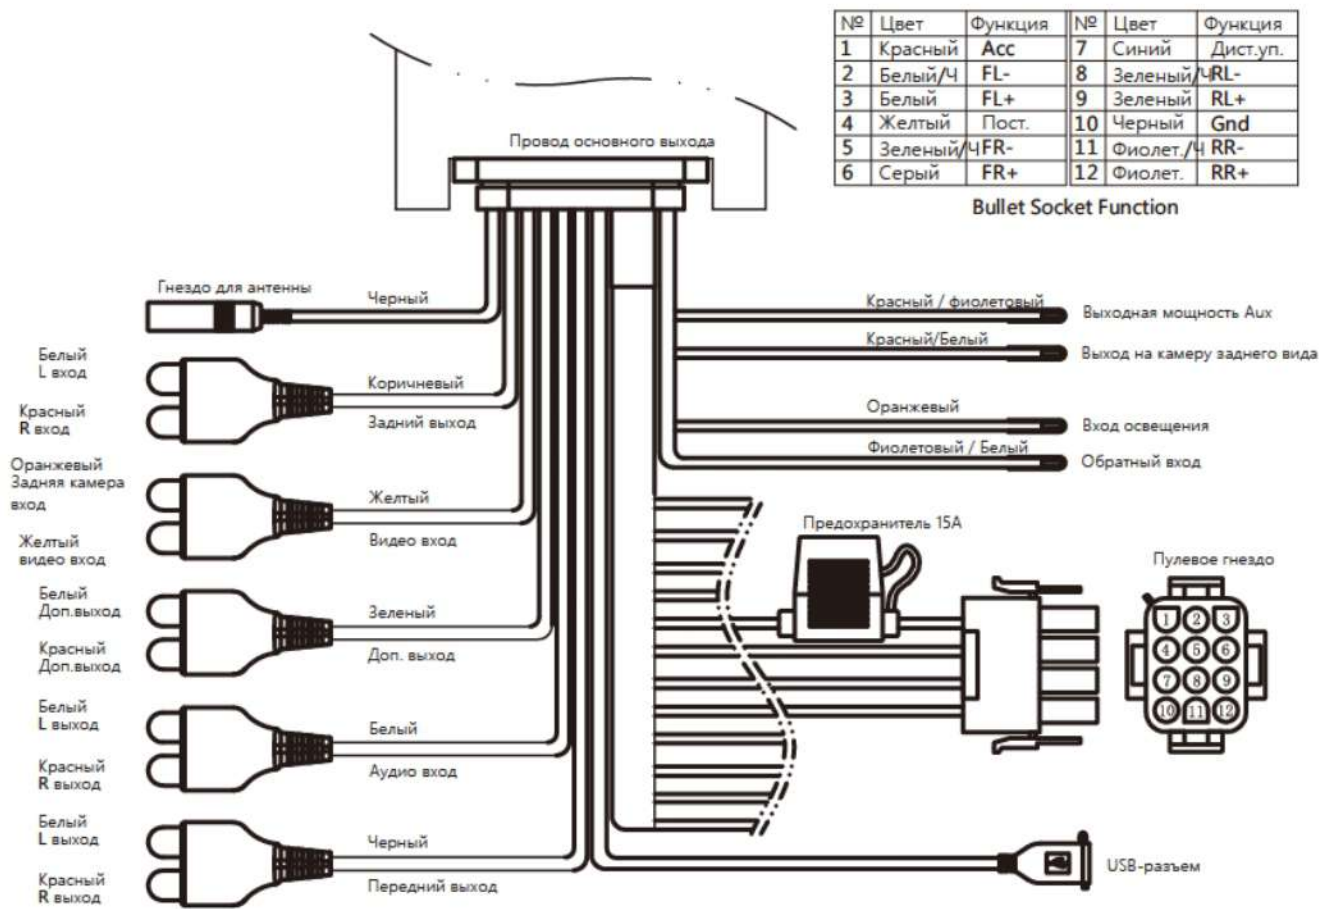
| № | Цвет | Функция | № | Цвет | Функция |
|---|---|---|---|---|---|
| 1 | Красный | Acc | 7 | Синий | Дист.уп. |
| 2 | Белый/Ч | FL- | 8 | Зеленый/Ч | RL- |
| 3 | Белый | FL+ | 9 | Зеленый | RL+ |
| 4 | Желтый | Пост. | 10 | Черный | Gnd |
| 5 | Зеленый/Ч | FR- | 11 | Фиолет./Ч | RR- |
| 6 | Серый | FR+ | 12 | Фиолет. | RR+ |

Bullet Socket Function

Провод основного выхода

Гнездо для антенны
Черный

Белый L вход
Красный R вход
Коричневый
Задний выход

Оранжевый Задняя камера вход
Желтый видео вход
Желтый
Видео вход

Белый Доп.выход
Красный Доп.выход
Зеленый
Доп. выход

Белый L выход
Красный R выход
Белый
Аудио вход

Белый L выход
Красный R выход
Черный
Передний выход

Красный / фиолетовый
Выходная мощность Aux
Красный/Белый
Выход на камеру заднего вида
Оранжевый
Вход освещения
Фиолетовый / Белый
Обратный вход

Предохранитель 15А
Пулевое гнездо
1 2 3
4 5 6
7 8 9
10 11 12

USB-разъем